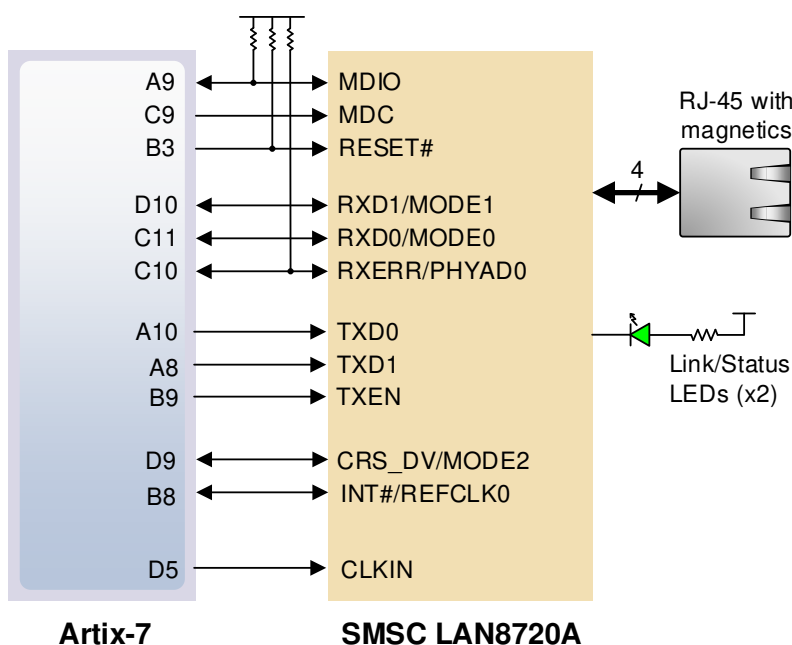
A9
C9
B3
D10
C11
C10
A10
A8
B9
D9
B8
D5

MDIO
MDC
RESET#
RXD1/MODE1
RXD0/MODE0
RXERR/PHYAD0
TXD0
TXD1
TXEN
CRS_DV/MODE2
INT#/REFCLK0
CLKIN

RJ-45 with magnetics

4

Link/Status LEDs (x2)

Artix-7

SMSC LAN8720A